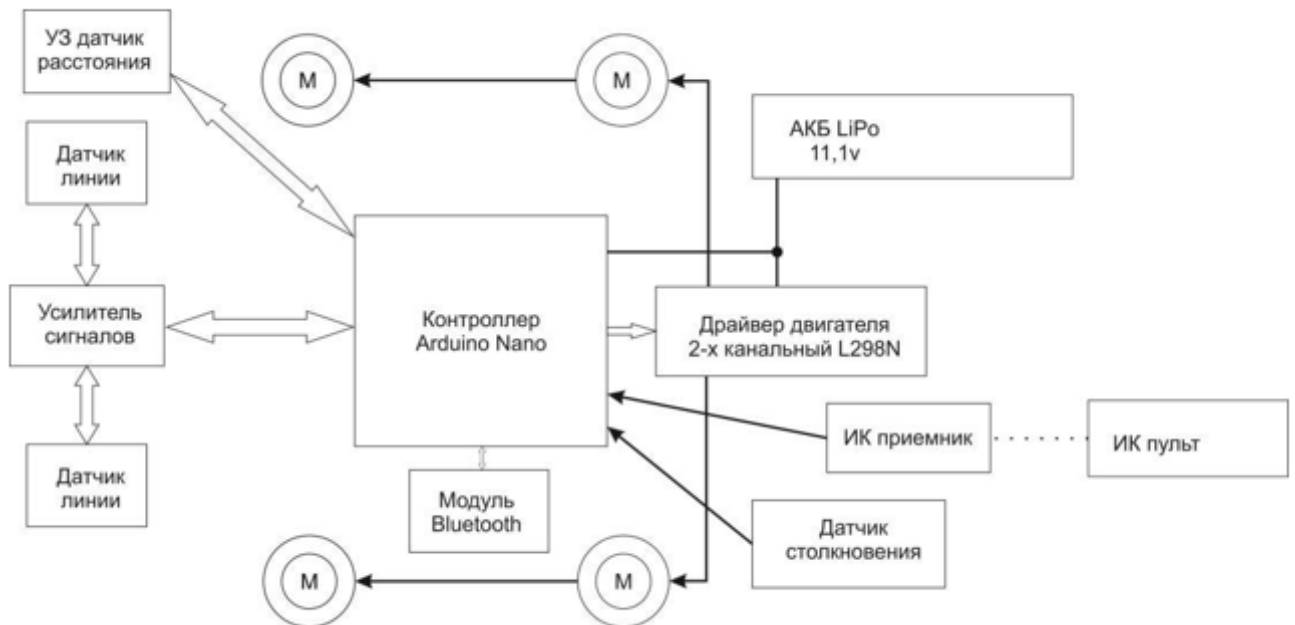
УЗ датчик расстояния

M

M

АКБ LiPo 11,1v

Датчик линии

Усилитель сигналов

Контроллер Arduino Nano

Драйвер двигателя 2-х канальный L298N

Датчик линии

ИК приемник

ИК пульт

Модуль Bluetooth

Датчик столкновения

M

M